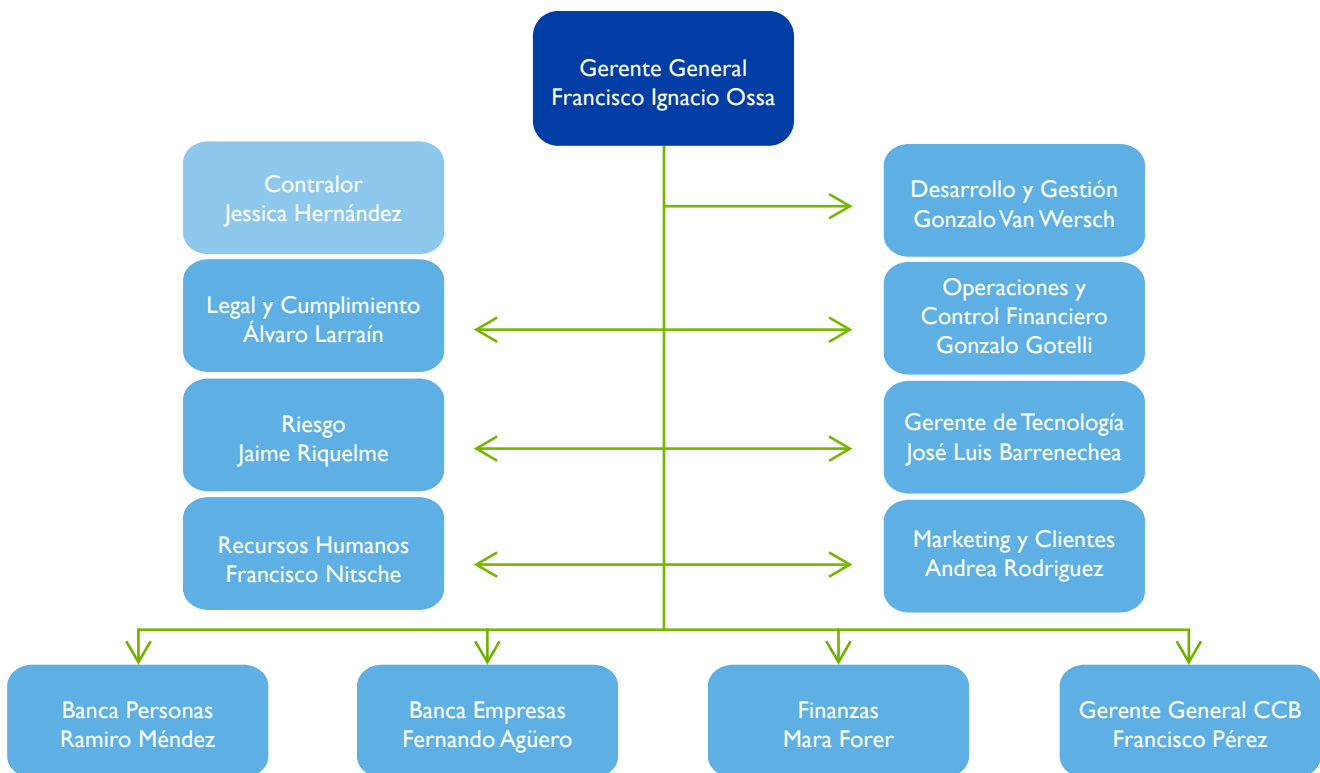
Gerente General
Francisco Ignacio Ossa

Contralor
Jessica Hernández

Desarrollo y Gestión
Gonzalo Van Wersch

Legal y Cumplimiento
Álvaro Larraín

Operaciones y
Control Financiero
Gonzalo Gotelli

Riesgo
Jaime Riquelme

Gerente de Tecnología
José Luis Barrenechea

Recursos Humanos
Francisco Nitsche

Marketing y Clientes
Andrea Rodriguez

Banca Personas
Ramiro Méndez

Banca Empresas
Fernando Agüero

Finanzas
Mara Forer

Gerente General CCB
Francisco Pérez